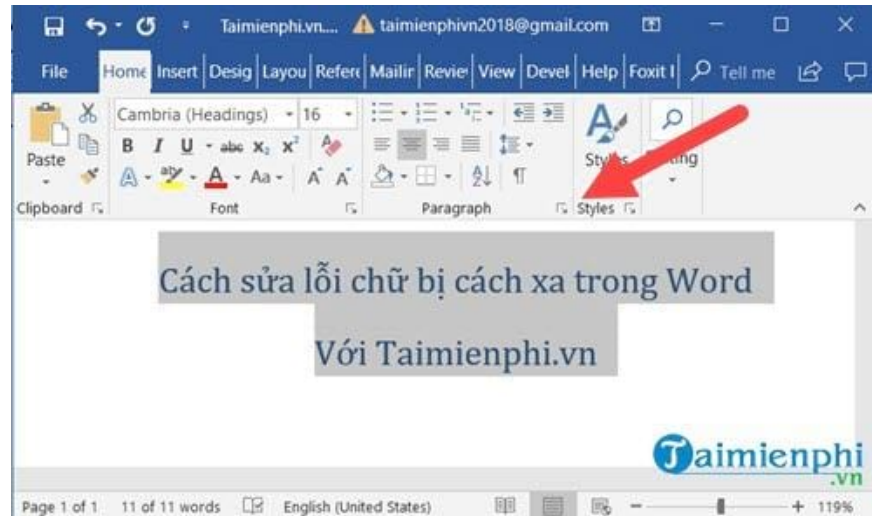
Taimienphi.vn.... taimienphivn2018@gmail.com

File Home Insert Desig Layou Refer Mailir Revie View Devel Help Foxit I Tell me

Cambria (Headings) 16

B I U abc $x_2$ $x^2$

A Aa A A

Paste

Clipboard Font Paragraph Styles

Styles

Cách sửa lỗi chữ bị cách xa trong Word

Với Taimienphi.vn

Taimienphi .vn

Page 1 of 1 11 of 11 words English (United States) 119%